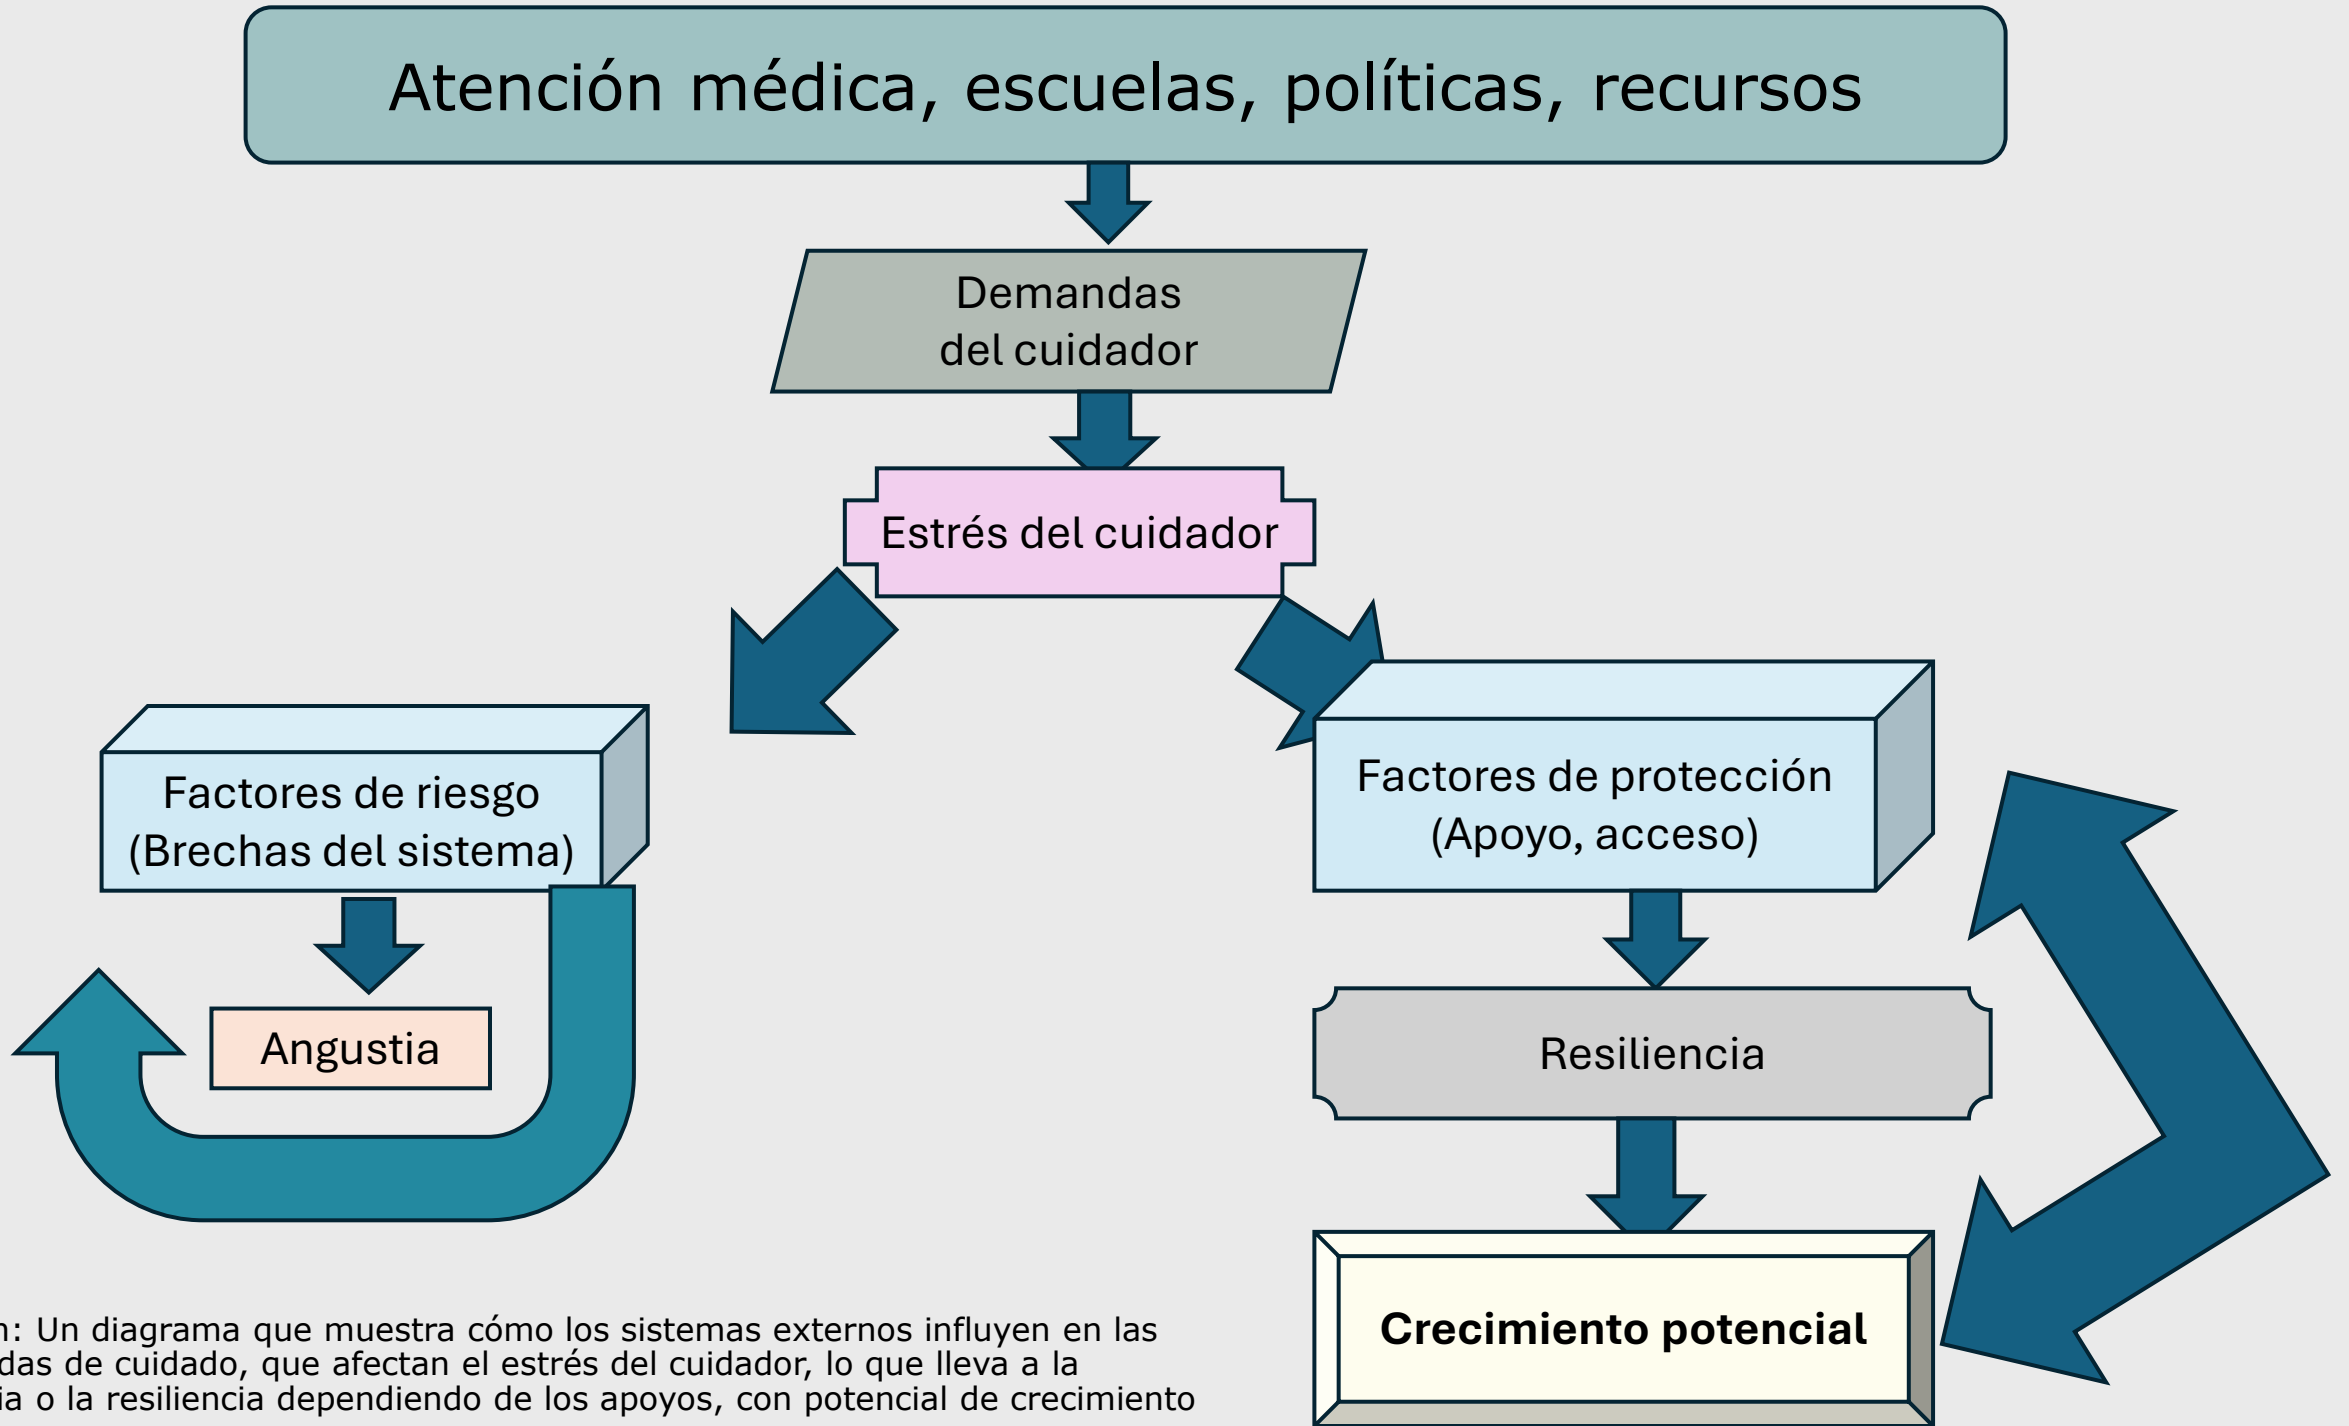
Atención médica, escuelas, políticas, recursos

Demandas del cuidador

Estrés del cuidador

Factores de riesgo (Brechas del sistema)

Angustia

Factores de protección (Apoyo, acceso)

Resiliencia

Crecimiento potencial

n: Un diagrama que muestra cómo los sistemas externos influyen en las das de cuidado, que afectan el estrés del cuidador, lo que lleva a la ia o la resiliencia dependiendo de los apoyos, con potencial de crecimiento